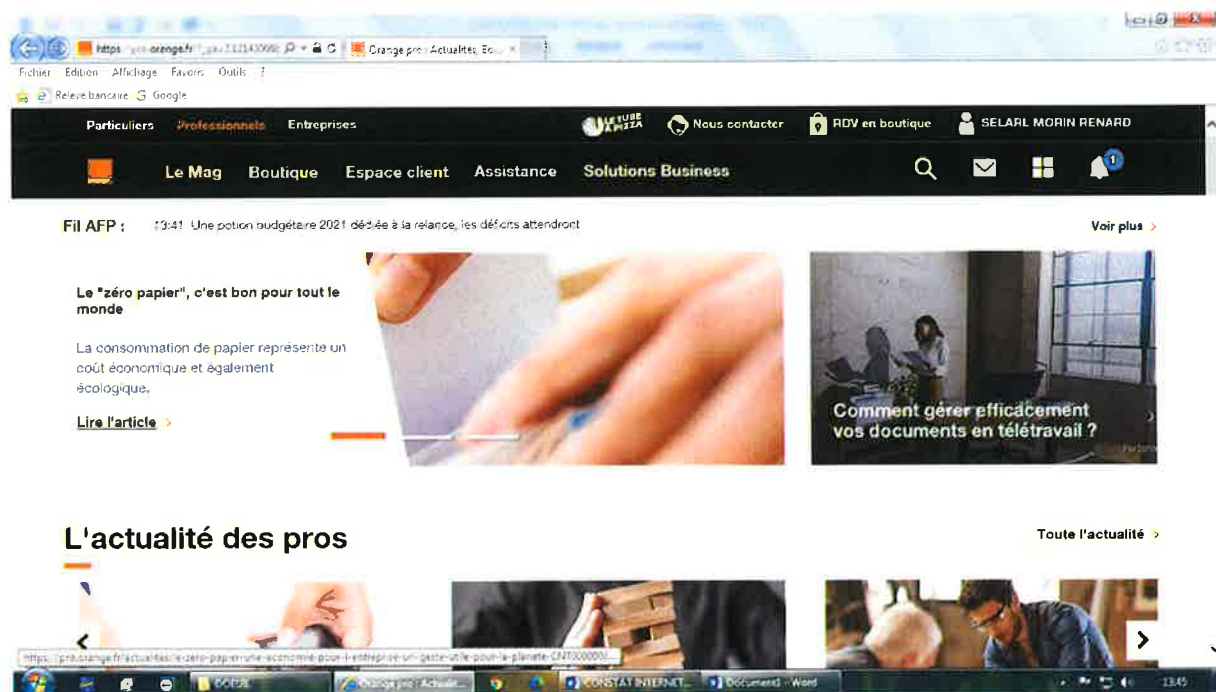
https://pro.orange.fr/?_ga=2.121430086 Orange pro : Actualités, Eco... ×

Fichier Edition Affichage Favoris Outils ?

Relevé bancaire Google

Particuliers Professionnels Entreprises

LE CUBE AMIZA Nous contacter RDV en boutique SELARL MORIN RENARD

Le Mag Boutique Espace client Assistance Solutions Business

1

Fil AFP : 13:41 Une potion budgétaire 2021 dédiée à la relance, les déficits attendront

Voir plus ›

Le "zéro papier", c'est bon pour tout le monde

La consommation de papier représente un coût économique et également écologique.

Lire l'article ›

Comment gérer efficacement vos documents en télétravail ?

L'actualité des pros

Toute l'actualité ›

https://pro.orange.fr/actualites/le-zero-papier-une-economie-pour-l-entreprise-un-geste-utile-pour-la-planete-CNT000000...

CONSTAT INTERNET... Document1 - Word

13:45